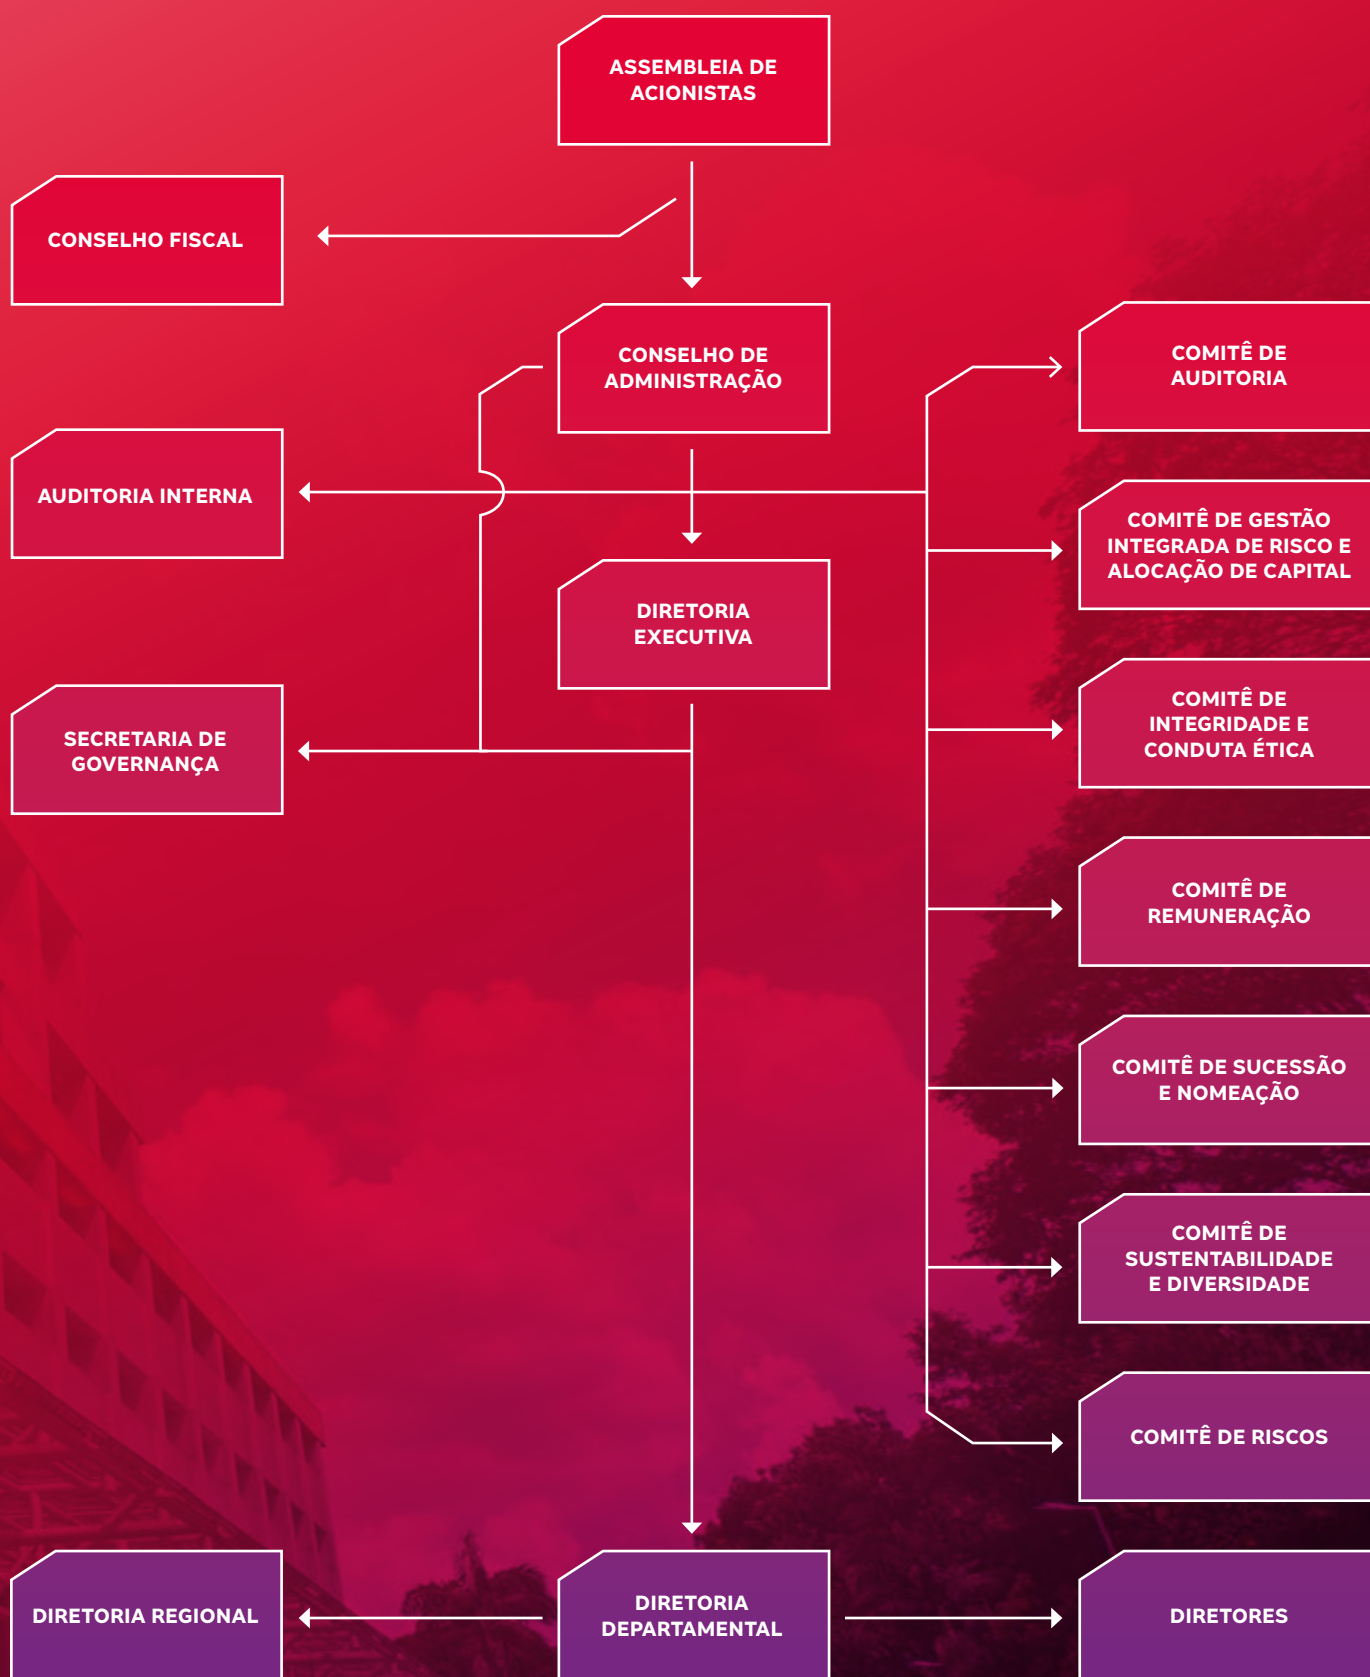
ASSEMBLEIA DE ACIONISTAS

CONSELHO FISCAL

CONSELHO DE ADMINISTRAÇÃO

COMITÊ DE AUDITORIA

AUDITORIA INTERNA

COMITÊ DE GESTÃO INTEGRADA DE RISCO E ALOCAÇÃO DE CAPITAL

DIRETORIA EXECUTIVA

COMITÊ DE INTEGRIDADE E CONDUTA ÉTICA

SECRETARIA DE GOVERNANÇA

COMITÊ DE REMUNERAÇÃO

COMITÊ DE SUCESSÃO E NOMEAÇÃO

COMITÊ DE SUSTENTABILIDADE E DIVERSIDADE

COMITÊ DE RISCOS

DIRETORIA REGIONAL

DIRETORIA DEPARTAMENTAL

DIRETORES